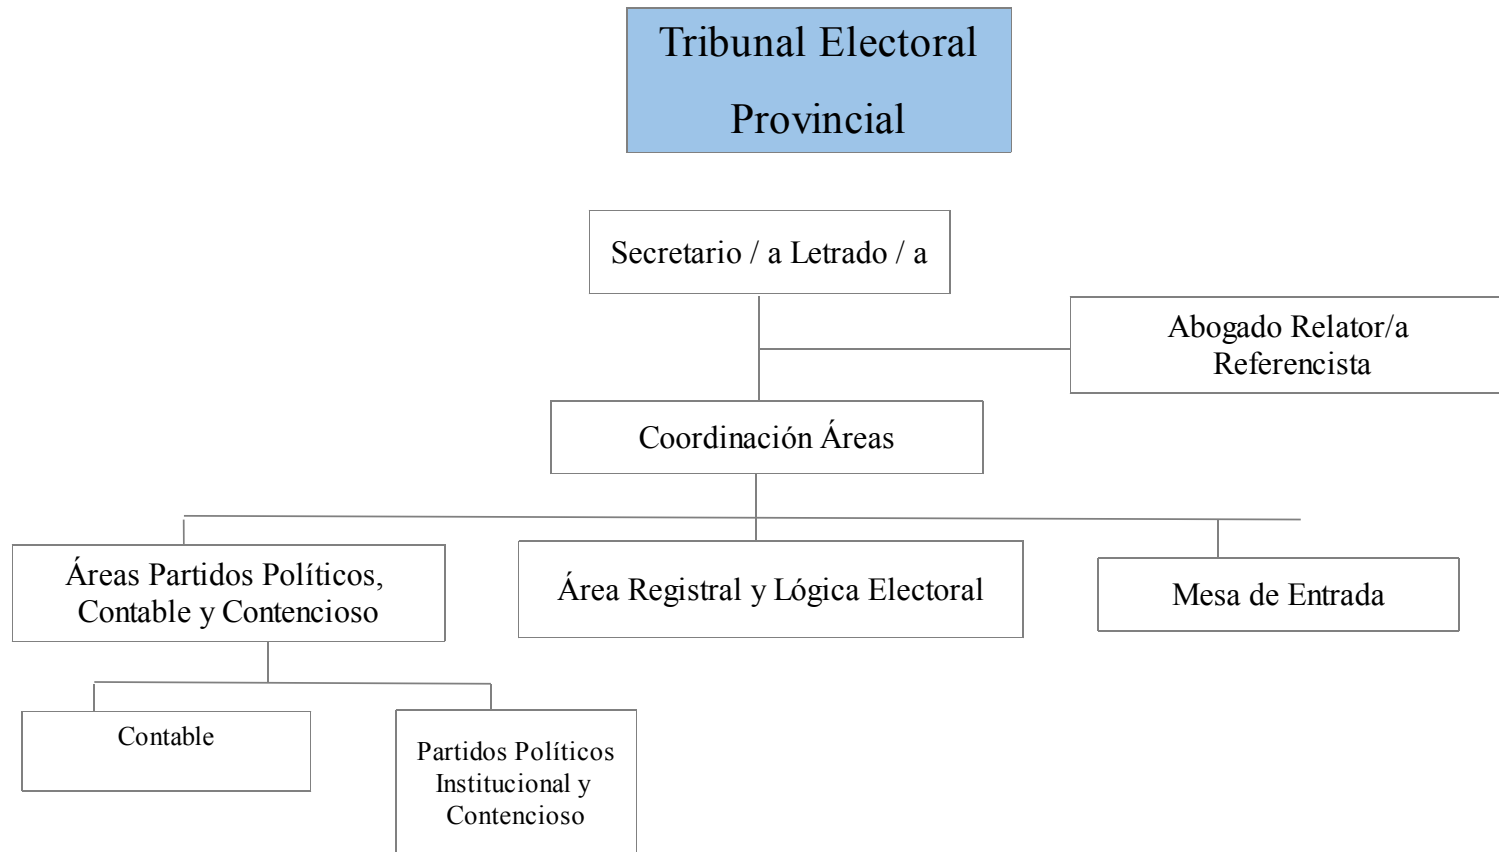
Tribunal Electoral Provincial

Secretario / a Letrado / a

Abogado Relator/a Referencista

Coordinación Áreas

Áreas Partidos Políticos, Contable y Contencioso

Área Registral y Lógica Electoral

Mesa de Entrada

Contable

Partidos Políticos Institucional y Contencioso